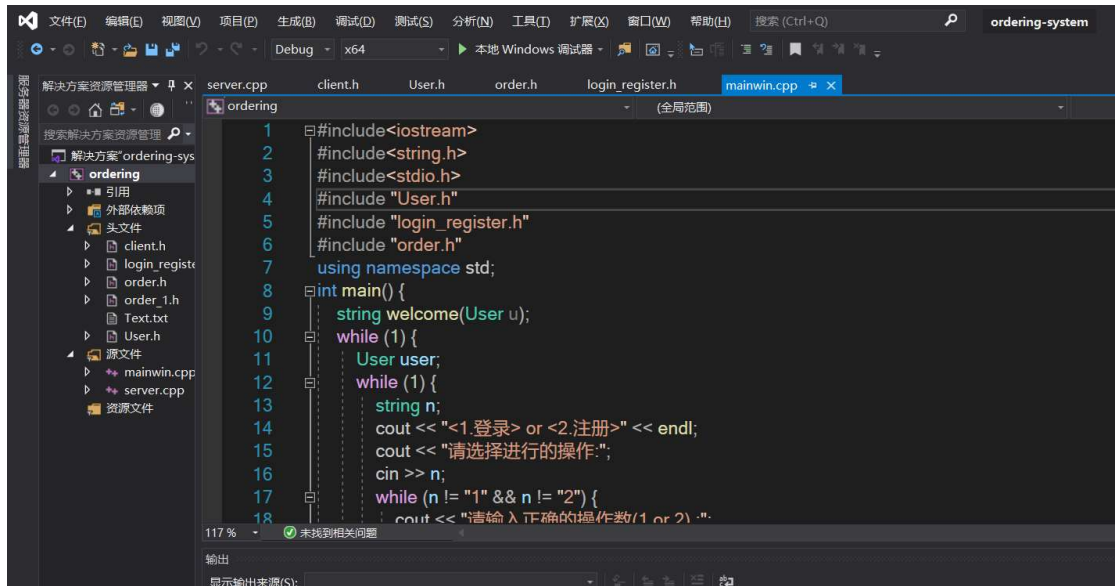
文件(F) 编辑(E) 视图(V) 项目(P) 生成(B) 调试(D) 测试(S) 分析(N) 工具(T) 扩展(X) 窗口(W) 帮助(H) 搜索 (Ctrl+Q) ordering-system

Debug x64 ▶ 本地 Windows 调试器

服务器资源管理器

解决方案资源管理器 server.cpp client.h User.h order.h login_register.h mainwin.cpp

ordering (全局范围)

搜索解决方案资源管理

解决方案"ordering-sys
ordering
引用
外部依赖项
头文件
client.h
login_registe
order.h
order_1.h
Text.txt
User.h
源文件
mainwin.cpp
server.cpp
资源文件

1 #include<iostream>
2 #include<string.h>
3 #include<stdio.h>
4 #include "User.h"
5 #include "login_register.h"
6 #include "order.h"
7 using namespace std;
8 int main() {
9 string welcome(User u);
10 while (1) {
11 User user;
12 while (1) {
13 string n;
14 cout << "<1.登录> or <2.注册>" << endl;
15 cout << "请选择进行的操作:";
16 cin >> n;
17 while (n != "1" && n != "2") {
18 cout << "请输入正确的操作数(1 or 2) :";

117 % 未找到相关问题

输出

显示输出来源(S):